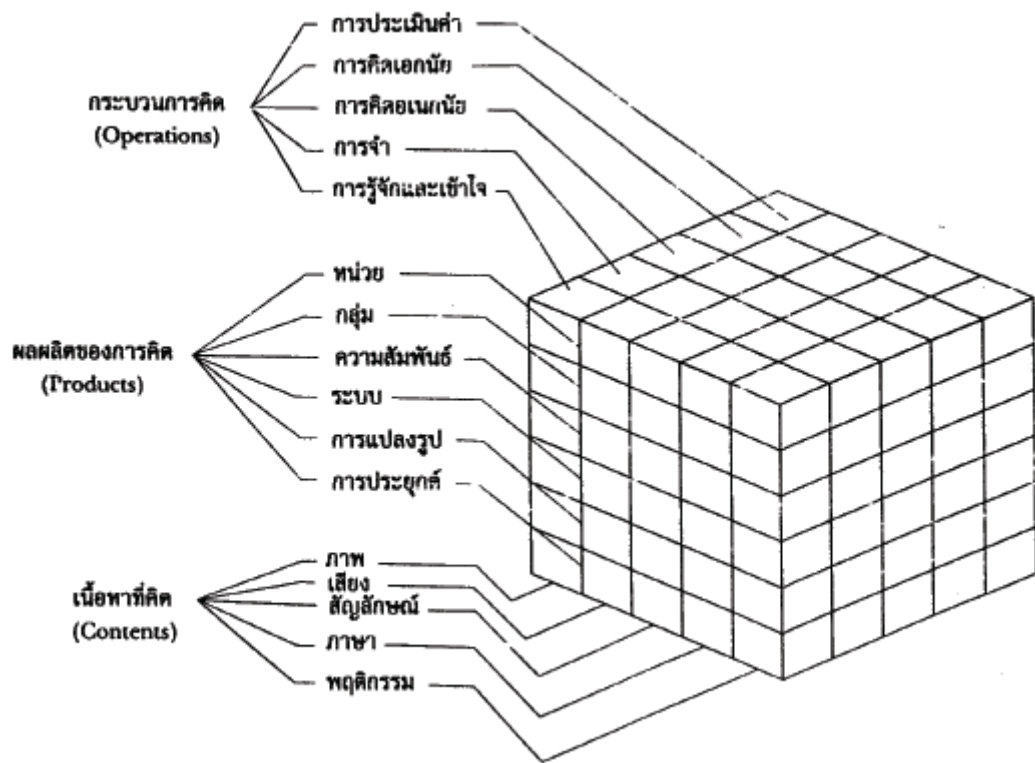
กระบวนการคิด
(Operations)

การประเมินค่า
การคิดเอกนัย
การคิดอเนกนัย
การจำ
การรู้จักและเข้าใจ

ผลผลิตของการคิด
(Products)

หน่วย
กลุ่ม
ความสัมพันธ์
ระบบ
การแปลงรูป
การประยุกต์

เนื้อหาที่คิด
(Contents)

ภาพ
เสียง
สัญลักษณ์
ภาษา
พฤติกรรม